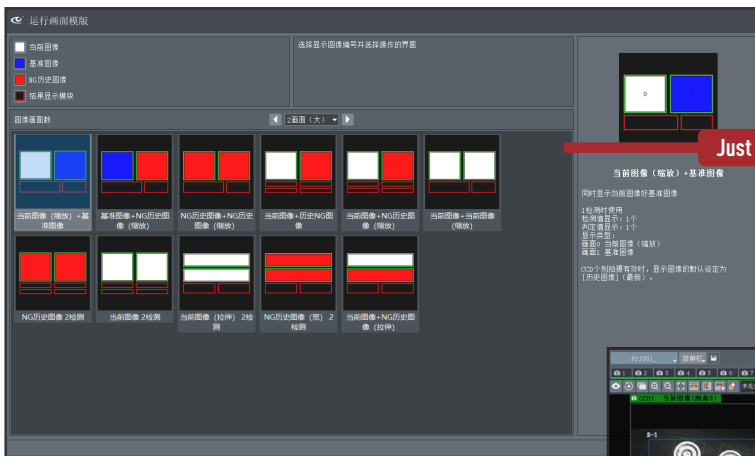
运行画面模版

当前图像
基准图像
NG历史图像
结果显示模块

选择显示图像编号并选择操作的界面

图像画面数
2画面（大）

当前图像（缩放）+基准图像
基准图像+NG历史图像（缩放）
NG历史图像+NG历史图像（缩放）
当前图像+历史NG图像
当前图像+NG历史图像（缩放）
当前图像+当前图像（缩放）
NG历史图像 2检测
当前图像 2检测
当前图像（拉伸） 2检测
NG历史图像（宽） 2检测
当前图像+NG历史图像（拉伸）

0
1

Just

当前图像（缩放）+基准图像

同时显示当前图像好基准图像

1检测时使用
检测值显示：1个
判定值显示：1个
显示类型：
画面0 当前图像（缩放）
画面1 基准图像

CCD个别拍摄有效时，显示图像的默认设定为[历史图像]（最新）。

Pr2001
显示栏
1 2 3 4 5 6 7
CCD1 当前图像（画面0）
0-1